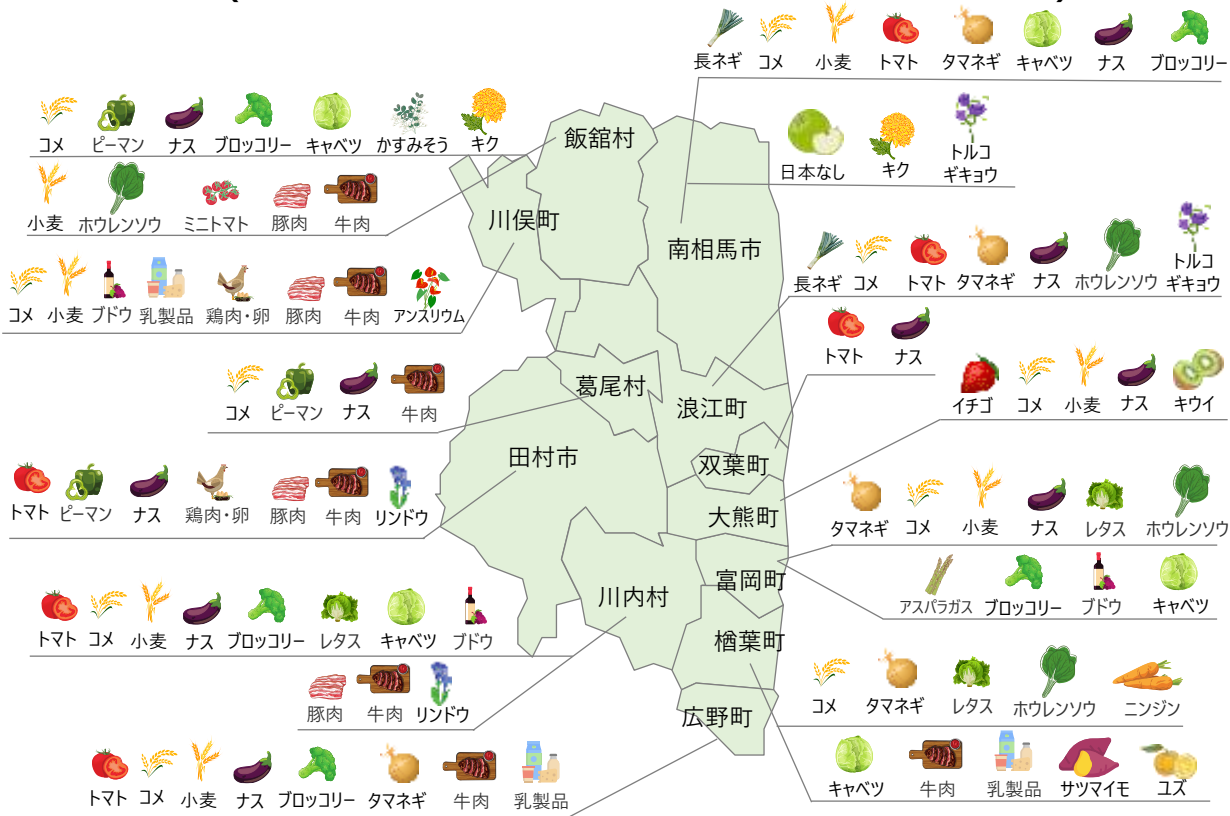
長ネギ　コメ　小麦　トマト　タマネギ　キャベツ　ナス　ブロッコリー

日本なし　キク　トルコギキョウ

コメ　ピーマン　ナス　ブロッコリー　キャベツ　かすみそう　キク

飯舘村

小麦　ホウレンソウ　ミニトマト　豚肉　牛肉

川俣町

南相馬市

長ネギ　コメ　トマト　タマネギ　ナス　ホウレンソウ　トルコギキョウ

コメ　小麦　ブドウ　乳製品　鶏肉・卵　豚肉　牛肉　アンスリウム

トマト　ナス

コメ　ピーマン　ナス　牛肉

葛尾村

イチゴ　コメ　小麦　ナス　キウイ

浪江町

田村市

双葉町

トマト　ピーマン　ナス　鶏肉・卵　豚肉　牛肉　リンドウ

大熊町

タマネギ　コメ　小麦　ナス　レタス　ホウレンソウ

富岡町

川内村

アスパラガス　ブロッコリー　ブドウ　キャベツ

トマト　コメ　小麦　ナス　ブロッコリー　レタス　キャベツ　ブドウ

楢葉町

豚肉　牛肉　リンドウ

コメ　タマネギ　レタス　ホウレンソウ　ニンジン

広野町

キャベツ　牛肉　乳製品　サツマイモ　ユズ

トマト　コメ　小麦　ナス　ブロッコリー　タマネギ　牛肉　乳製品